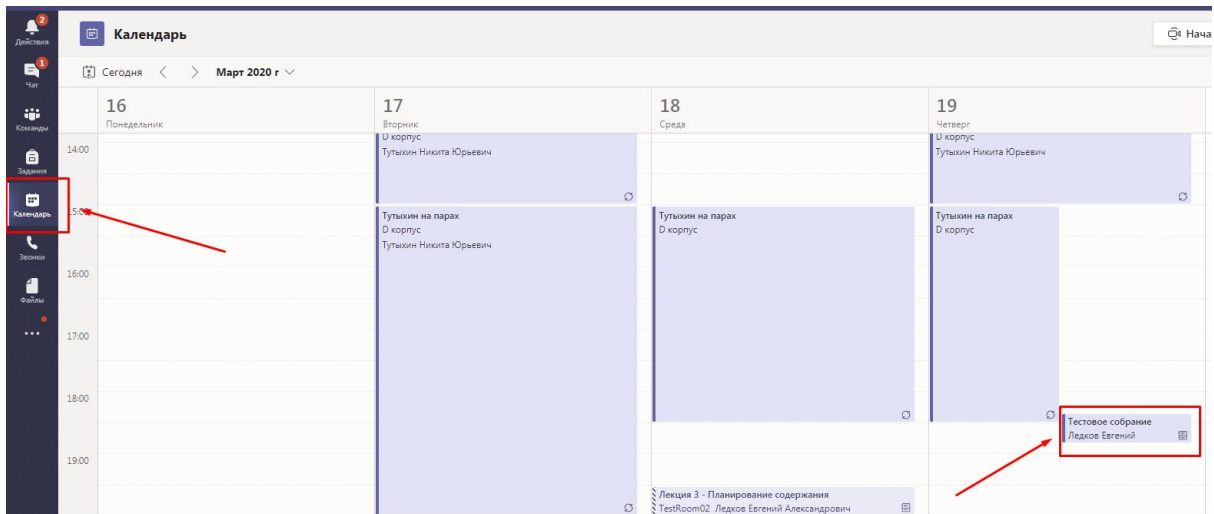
2
Действия
1
Чат
Команды
Задания
Календарь
Звонки
Файлы
...

Календарь
Нача

Сегодня < > Март 2020 г

16
Понедельник

17
Вторник

18
Среда

19
Четверг

14:00
15:00
16:00
17:00
18:00
19:00

D корпус
Тутыхин Никита Юрьевич

Тутыхин на парах
D корпус
Тутыхин Никита Юрьевич

Тутыхин на парах
D корпус

Лекция 3 - Планирование содержания
TestRoom02 Ледков Евгений Александрович

D корпус
Тутыхин Никита Юрьевич

Тутыхин на парах
D корпус

Тестовое собрание
Ледков Евгений